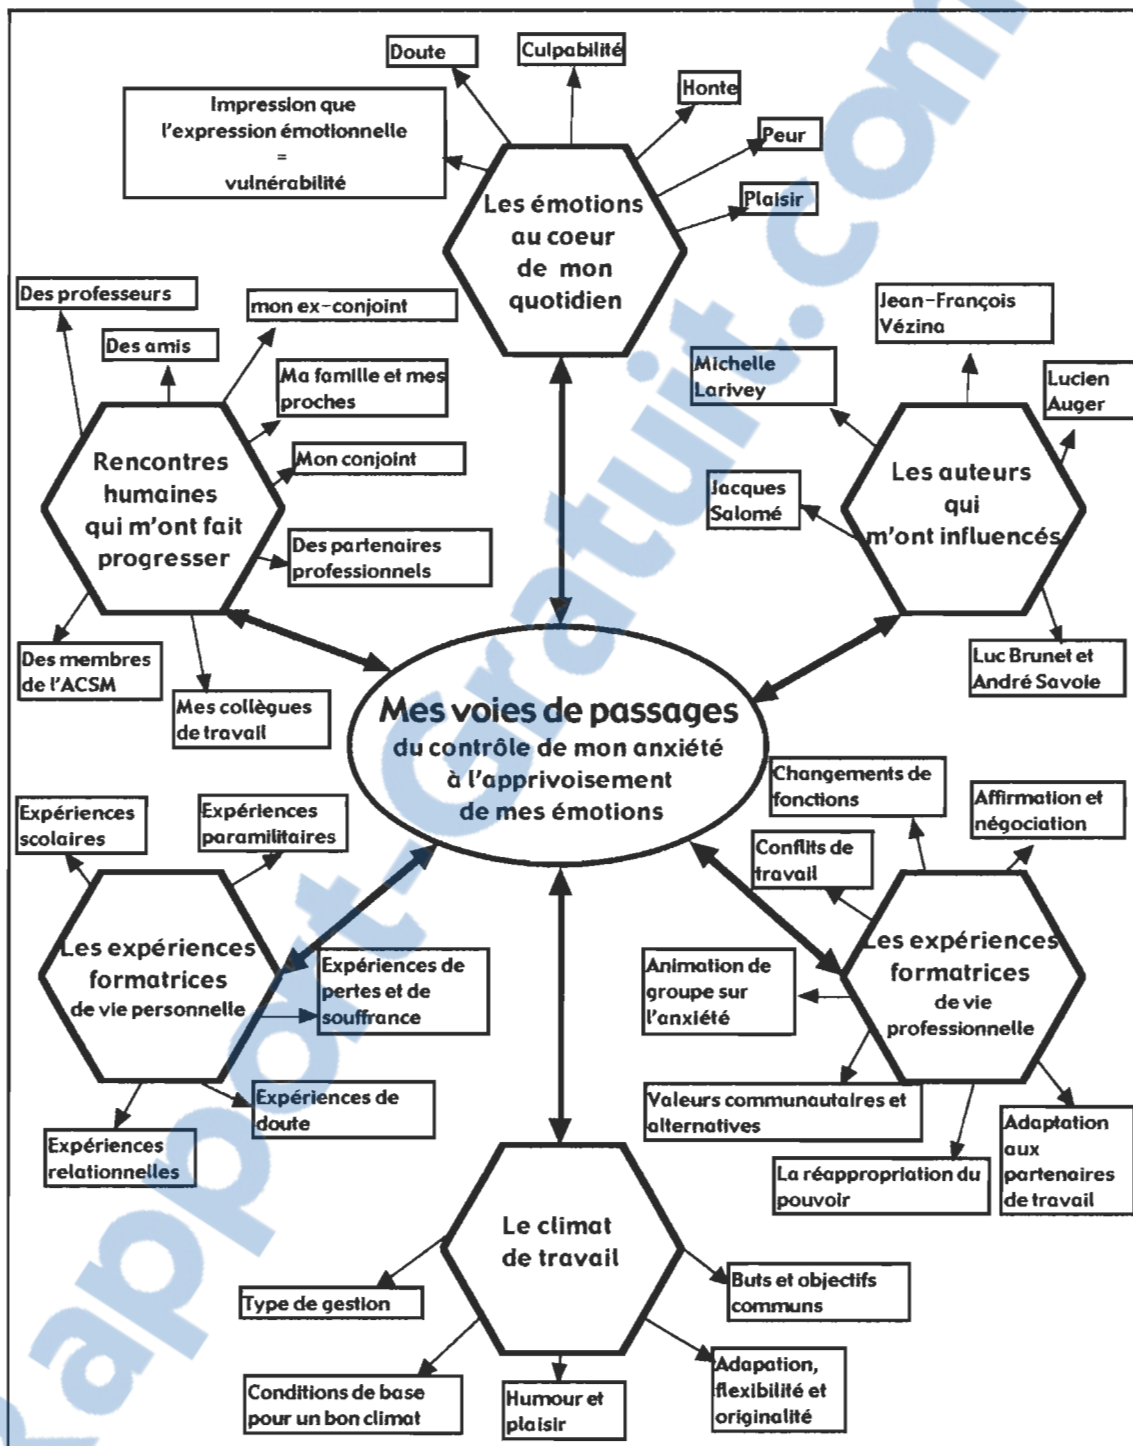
Doute

Culpabilité

Honte

Impression que l'expression émotionnelle = vulnérabilité

Peur

Plaisir

Les émotions au coeur de mon quotidien

Des professeurs

mon ex-conjoint

Des amis

Ma famille et mes proches

Mon conjoint

Rencontres humaines qui m'ont fait progresser

Des partenaires professionnels

Des membres de l'ACSM

Mes collègues de travail

Jean-François Vézina

Michelle Larivey

Lucien Auger

Jacques Salomé

Les auteurs qui m'ont influencés

Luc Brunet et André Savoie

Mes voies de passages
du contrôle de mon anxiété à l'apprivoisement de mes émotions

Changements de fonctions

Affirmation et négociation

Conflits de travail

Expériences scolaires

Expériences paramilitaires

Les expériences formatrices de vie personnelle

Expériences de pertes et de souffrance

Expériences de doute

Expériences relationnelles

Animation de groupe sur l'anxiété

Les expériences formatrices de vie professionnelle

Valeurs communautaires et alternatives

La réappropriation du pouvoir

Adaptation aux partenaires de travail

Le climat de travail

Type de gestion

Buts et objectifs communs

Conditions de base pour un bon climat

Humour et plaisir

Adapation, flexibilité et originalité

Rapport-Gratuit.com